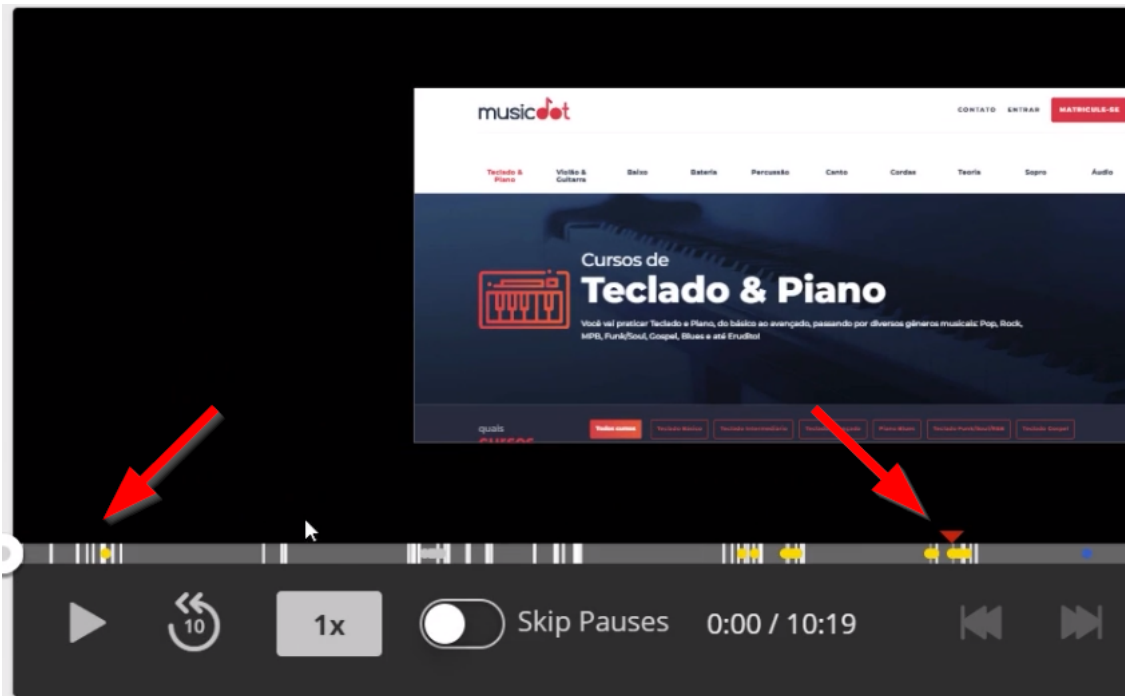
musicdot

CONTATO ENTRAR MATRICULE-SE

Teclado & Piano | Violão & Guitarra | Baixo | Bateria | Percussão | Canto | Cordas | Teoria | Sopro | Áudio

Cursos de
Teclado & Piano

Você vai praticar Teclado e Piano, do básico ao avançado, passando por diversos gêneros musicais: Pop, Rock, MPB, Funk/Soul, Gospel, Blues e até Erudito!

quais
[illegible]

Todos cursos | Teclado Básico | Teclado Intermediário | Teclado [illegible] | Piano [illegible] | Teclado Funk/Soul/R&B | Teclado Gospel

10

1x

Skip Pauses

0:00 / 10:19